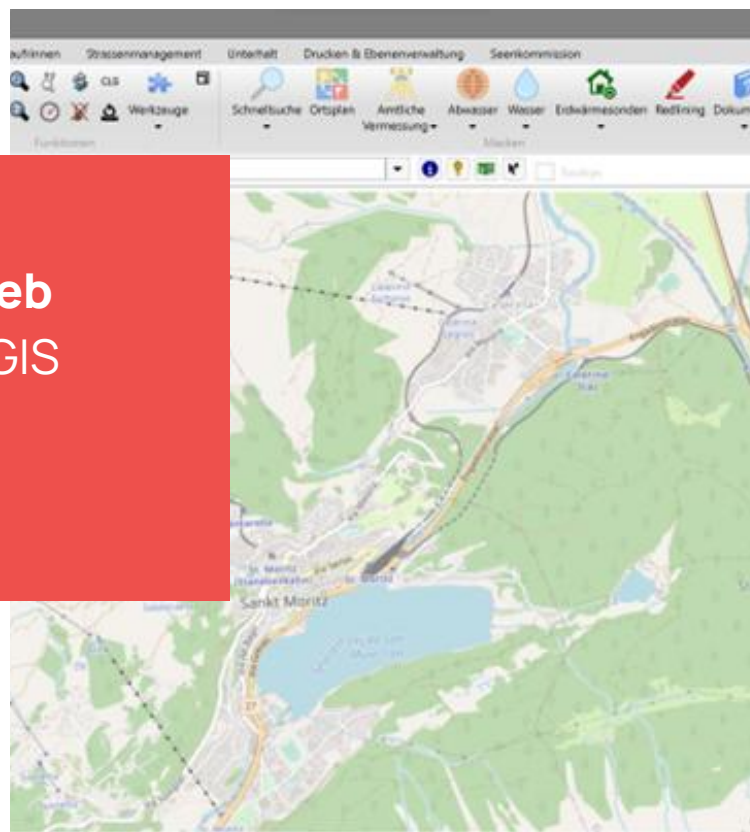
aufrinnen Strassenmanagement Unterhalt Drucken & Ebenenverwaltung Seenkommission

Werkzeuge

Funktionen

Schnellsuche Ortsplan Amtliche Vermessung Abwasser Wasser Erdwärmesonden Redlining Dokum

Masken

eb
GIS

Sankt Moritz